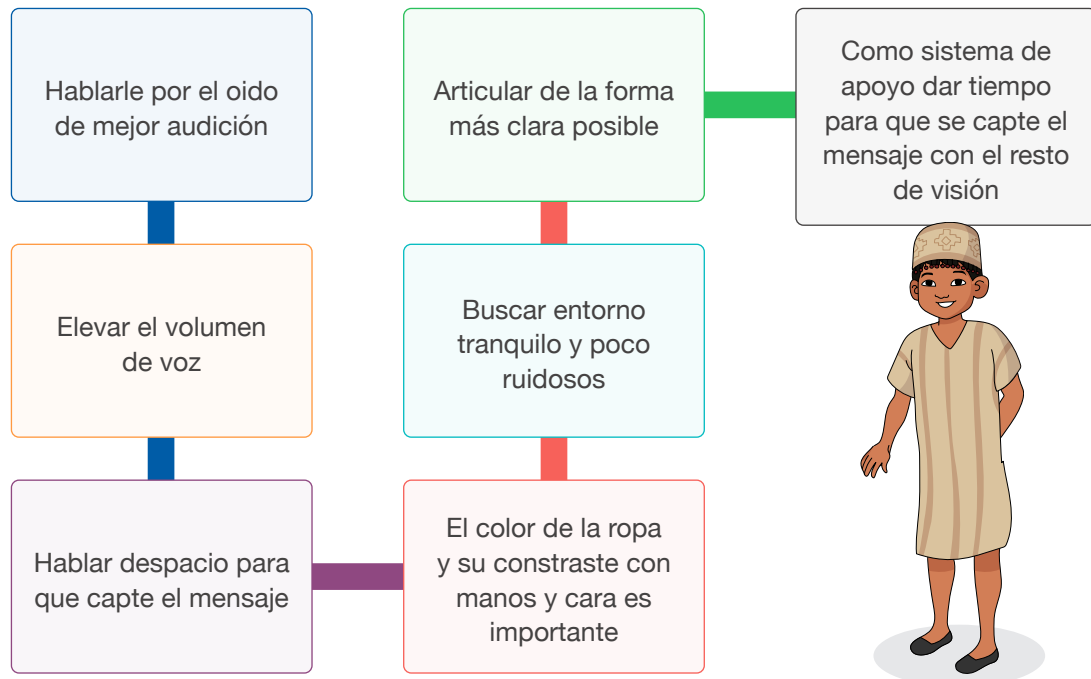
Hablarle por el oido de mejor audición

Elevar el volumen de voz

Hablar despacio para que capte el mensaje

El color de la ropa y su constraste con manos y cara es importante

Buscar entorno tranquilo y poco ruidosos

Articular de la forma más clara posible

Como sistema de apoyo dar tiempo para que se capte el mensaje con el resto de visión